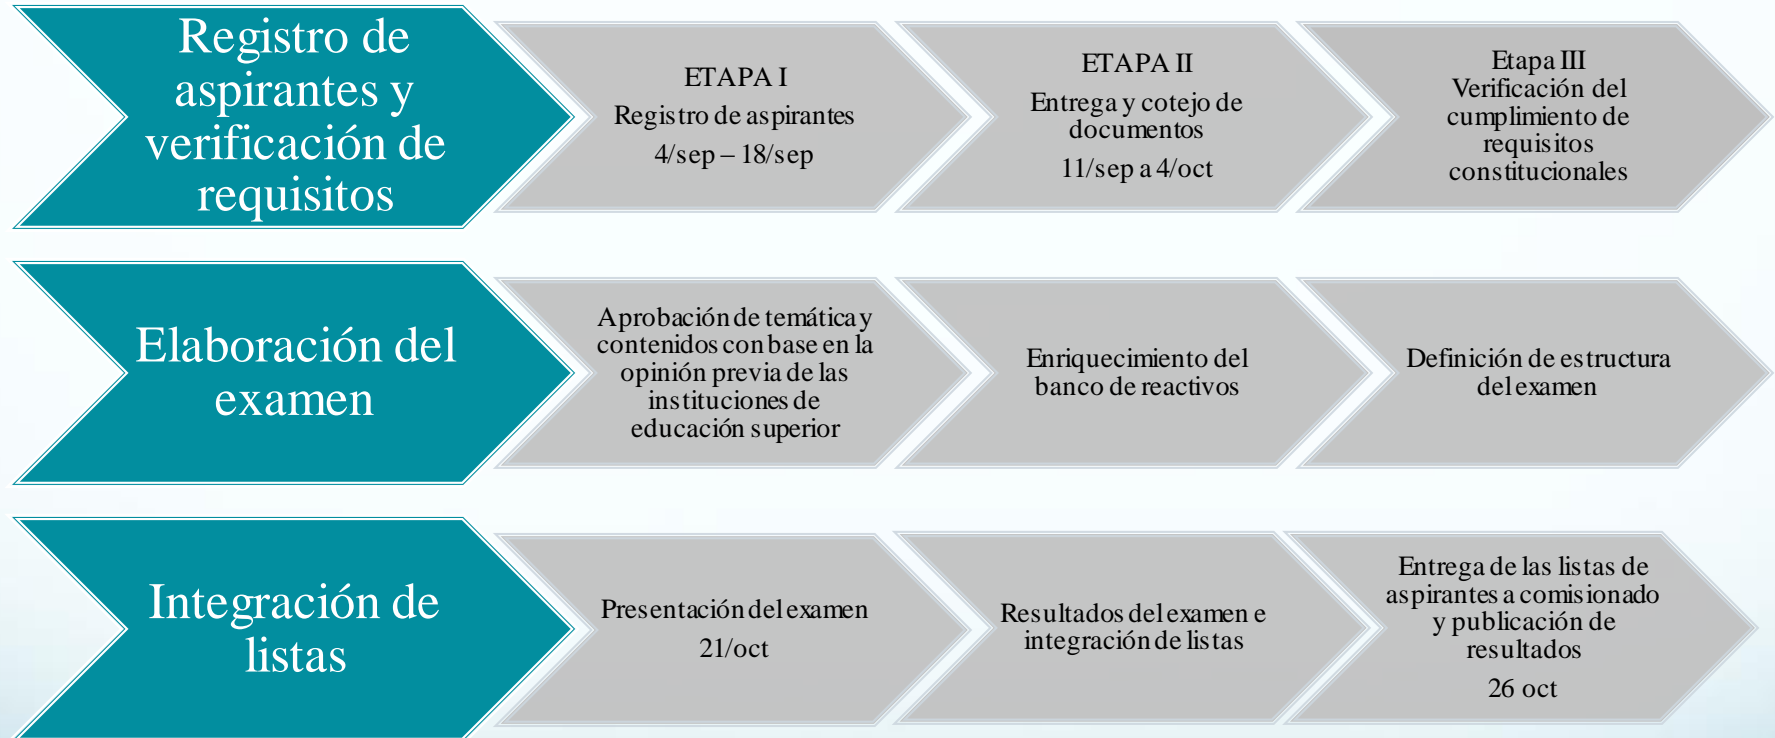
Registro de aspirantes y verificación de requisitos

ETAPA I
Registro de aspirantes
4/sep – 18/sep

ETAPA II
Entrega y cotejo de documentos
11/sep a 4/oct

Etapa III
Verificación del cumplimiento de requisitos constitucionales

Elaboración del examen

Aprobación de temática y contenidos con base en la opinión previa de las instituciones de educación superior

Enriquecimiento del banco de reactivos

Definición de estructura del examen

Integración de listas

Presentación del examen
21/oct

Resultados del examen e integración de listas

Entrega de las listas de aspirantes a comisionado y publicación de resultados
26 oct